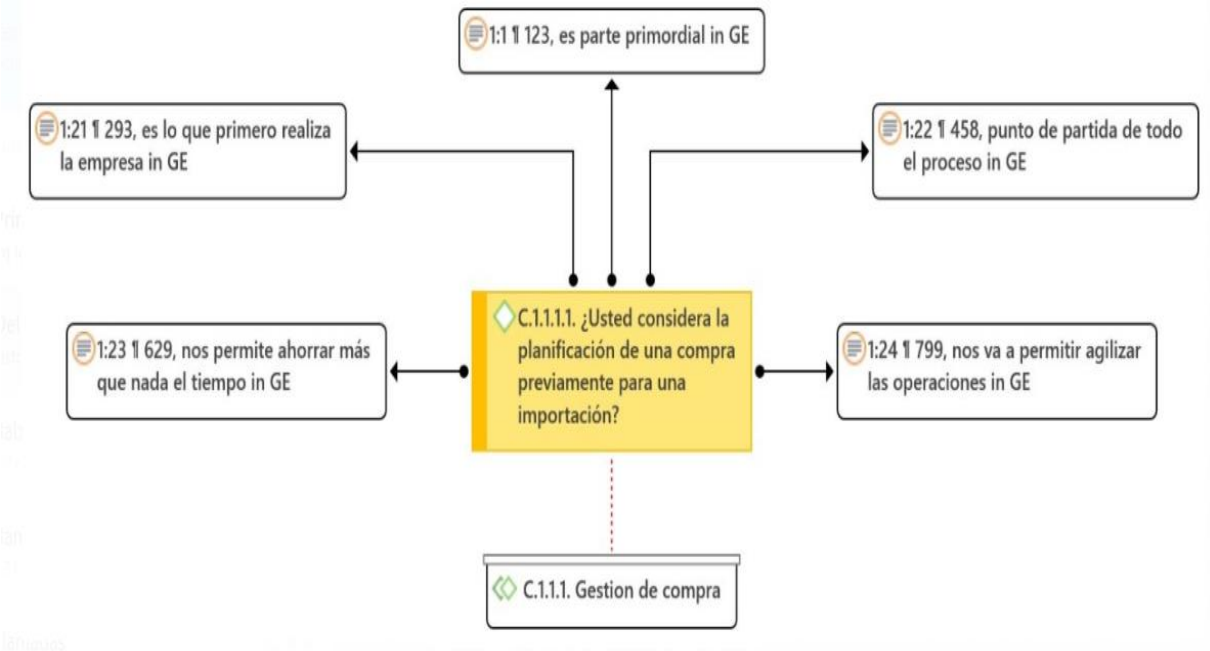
1:1 ¶ 123, es parte primordial in GE

1:21 ¶ 293, es lo que primero realiza la empresa in GE

1:22 ¶ 458, punto de partida de todo el proceso in GE

1:23 ¶ 629, nos permite ahorrar más que nada el tiempo in GE

C.1.1.1.1. ¿Usted considera la planificación de una compra previamente para una importación?

1:24 ¶ 799, nos va a permitir agilizar las operaciones in GE

C.1.1.1. Gestion de compra